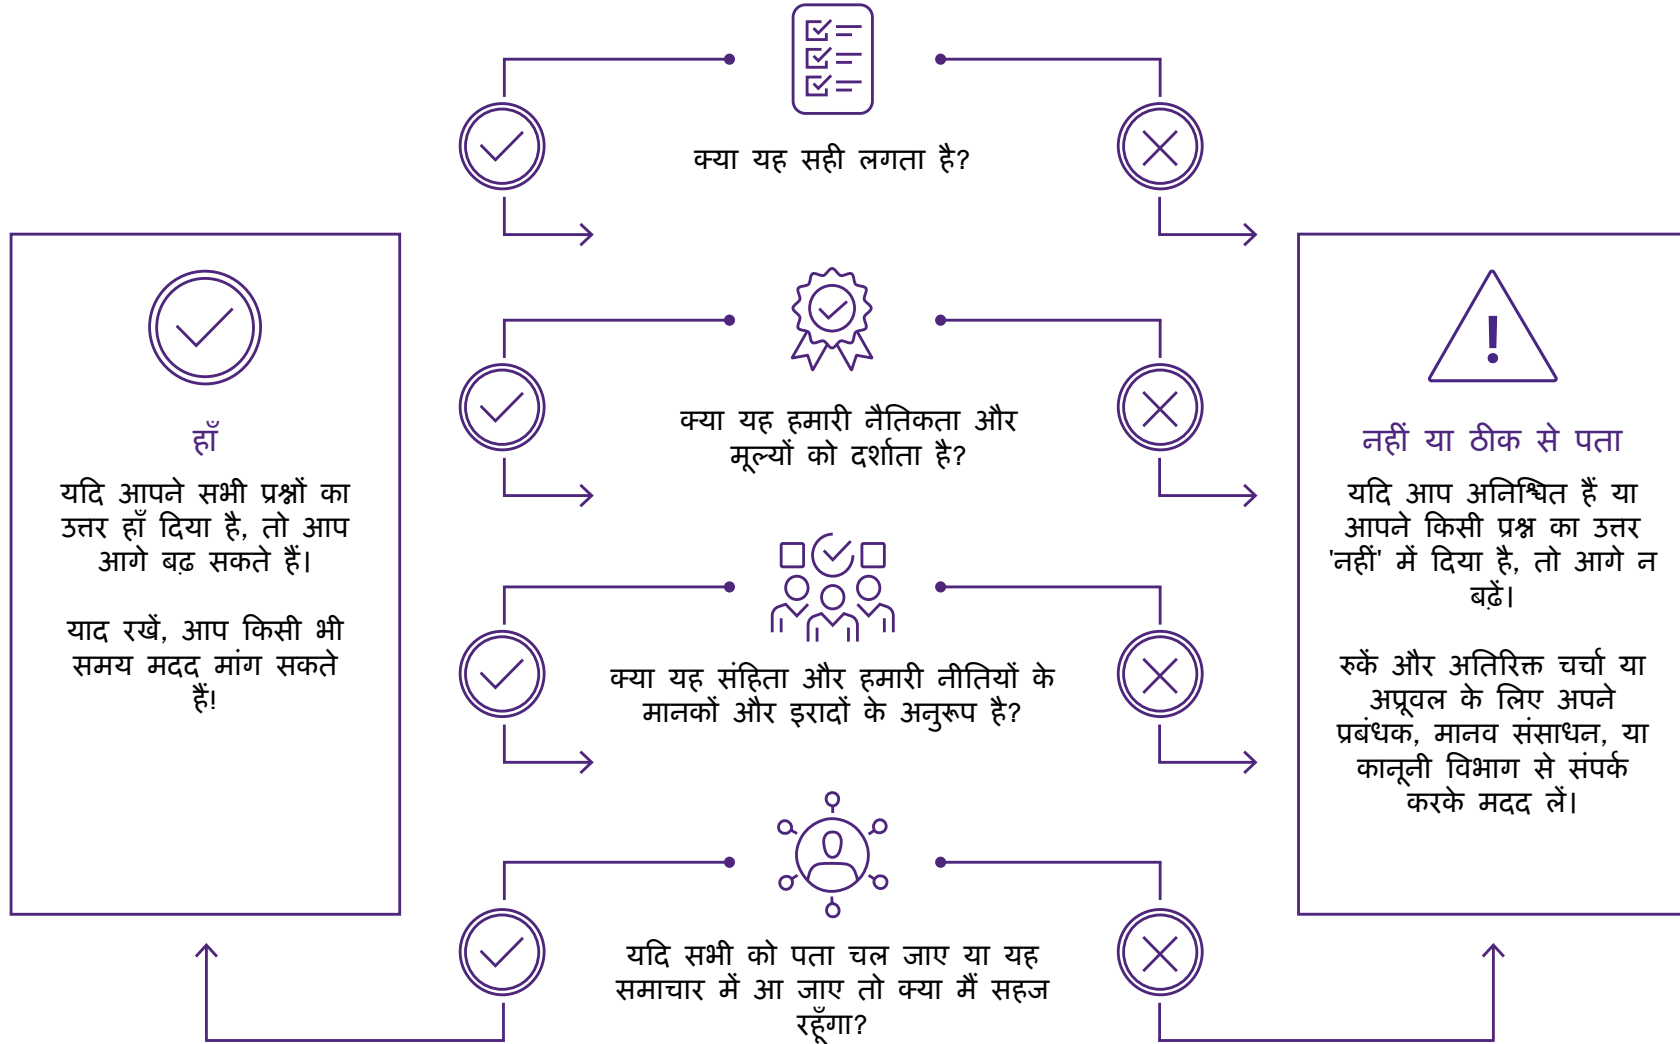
क्या यह सही लगता है?

क्या यह हमारी नैतिकता और मूल्यों को दर्शाता है?

क्या यह संहिता और हमारी नीतियों के मानकों और इरादों के अनुरूप है?

यदि सभी को पता चल जाए या यह समाचार में आ जाए तो क्या मैं सहज रहूँगा?

हाँ

यदि आपने सभी प्रश्नों का उत्तर हाँ दिया है, तो आप आगे बढ़ सकते हैं।

याद रखें, आप किसी भी समय मदद मांग सकते हैं!

नहीं या ठीक से पता

यदि आप अनिश्चित हैं या आपने किसी प्रश्न का उत्तर 'नहीं' में दिया है, तो आगे न बढ़ें।

रुकें और अतिरिक्त चर्चा या अप्रूवल के लिए अपने प्रबंधक, मानव संसाधन, या कानूनी विभाग से संपर्क करके मदद लें।